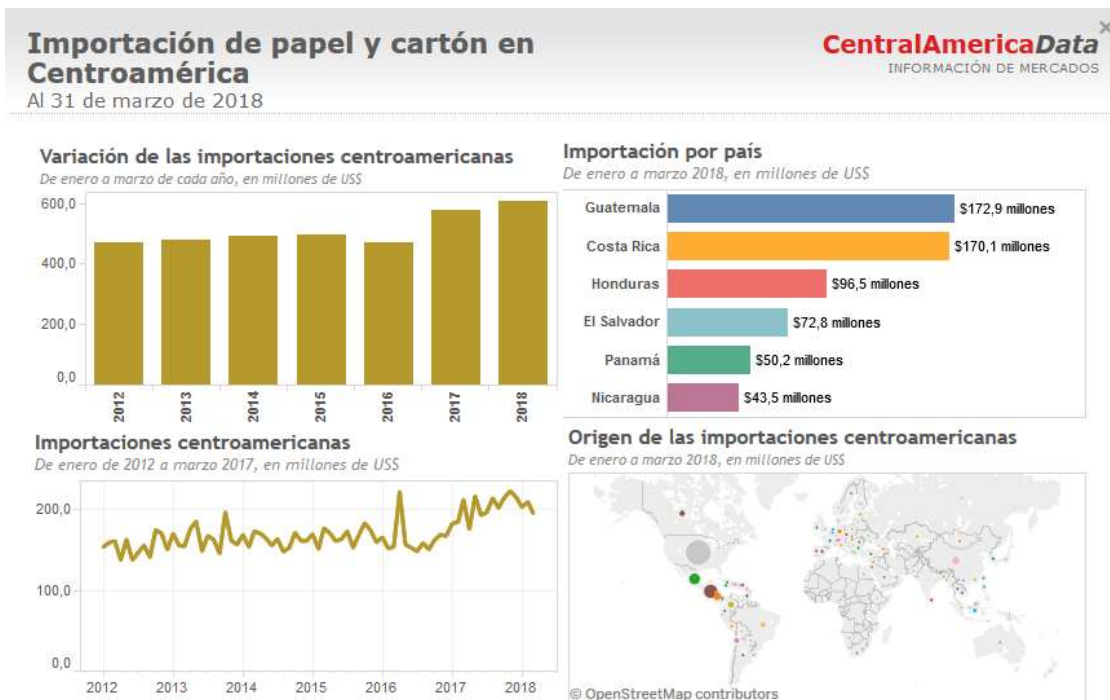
Importación de papel y cartón en Centroamérica
Al 31 de marzo de 2018

CentralAmericaData
INFORMACIÓN DE MERCADOS

Variación de las importaciones centroamericanas
De enero a marzo de cada año, en millones de US$

600,0
400,0
200,0
0,0
2012 2013 2014 2015 2016 2017 2018

Importación por país
De enero a marzo 2018, en millones de US$

| | |
|---|---|
| Guatemala | $172,9 millones |
| Costa Rica | $170,1 millones |
| Honduras | $96,5 millones |
| El Salvador | $72,8 millones |
| Panamá | $50,2 millones |
| Nicaragua | $43,5 millones |

Importaciones centroamericanas
De enero de 2012 a marzo 2017, en millones de US$

200,0
100,0
0,0
2012 2013 2014 2015 2016 2017 2018

Origen de las importaciones centroamericanas
De enero a marzo 2018, en millones de US$

© OpenStreetMap contributors